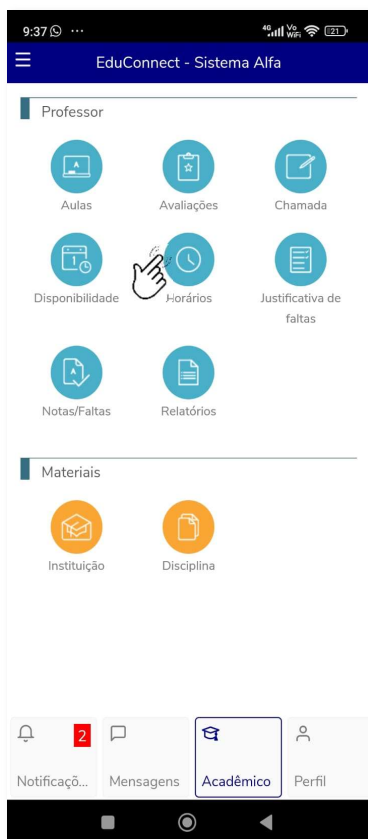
9:37 ···

4G Vo WiFi 21

EduConnect - Sistema Alfa

Professor

Aulas

Avaliações

Chamada

Disponibilidade

Horários

Justificativa de faltas

Notas/Faltas

Relatórios

Materiais

Instituição

Disciplina

2

Notificaçõ...

Mensagens

Acadêmico

Perfil